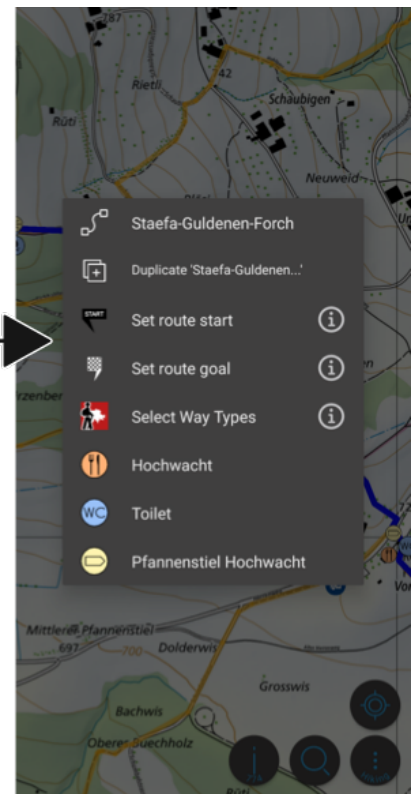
Rietl
Schaubigen
Rüti
Neuweid
42
Staefa-Guldenen-Forch
Duplicate 'Staefa-Guldenen...'
START
Set route start
Set route goal
Select Way Types
Hochwacht
WC
Toilet
Pfannenstiel Hochwacht
Mittlere Pfannenstiel
697
700
Dolderwis
Grosswis
Bachwis
Obere Buechholz